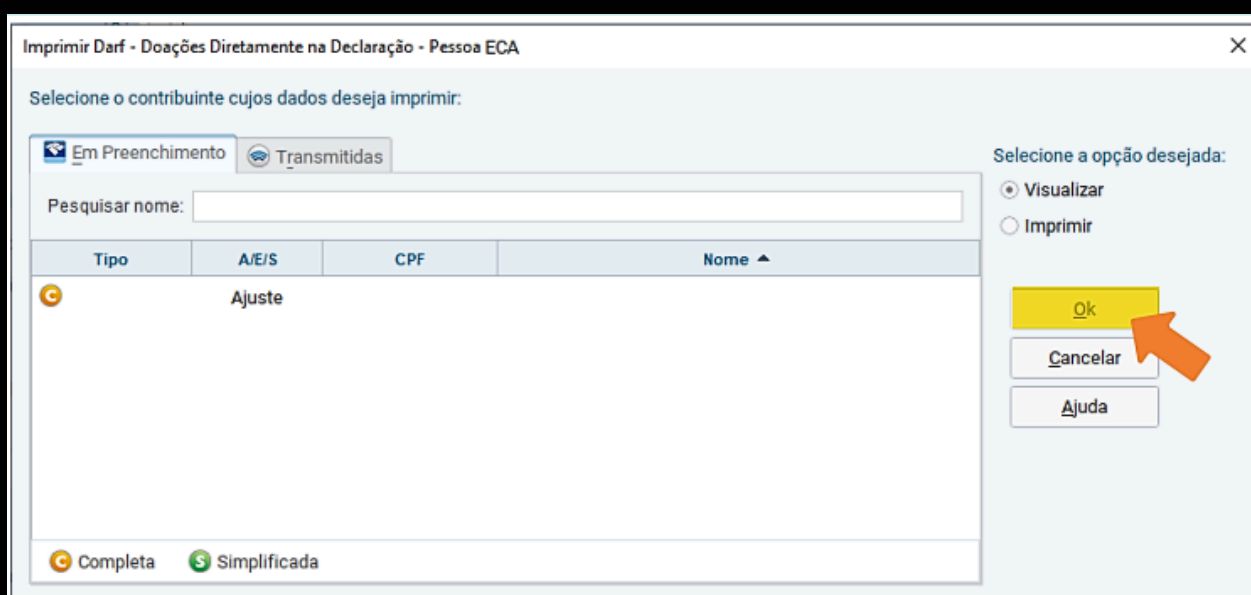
Imprimir Darf - Doações Diretamente na Declaração - Pessoa ECA

Selecione o contribuinte cujos dados deseja imprimir:

Em Preenchimento | Transmitidas

Pesquisar nome:

| Tipo | A/E/S | CPF | Nome |
|---|---|---|---|
| C | Ajuste | | |

C Completa  S Simplificada

Selecione a opção desejada:
Visualizar
Imprimir

Ok
Cancelar
Ajuda